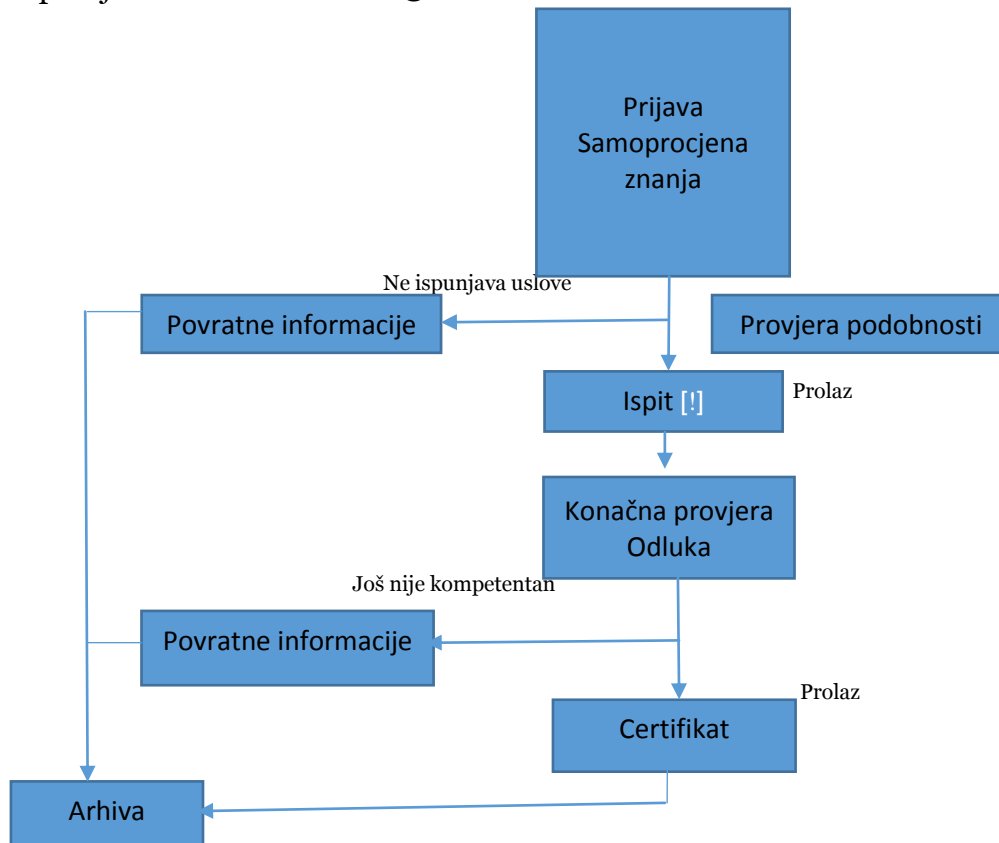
Prijava Samoprocjena znanja

Ne ispunjava uslove

Povratne informacije

Provjera podobnosti

Ispit [!]

Prolaz

Konačna provjera Odluka

Još nije kompetentan

Povratne informacije

Prolaz

Certifikat

Arhiva